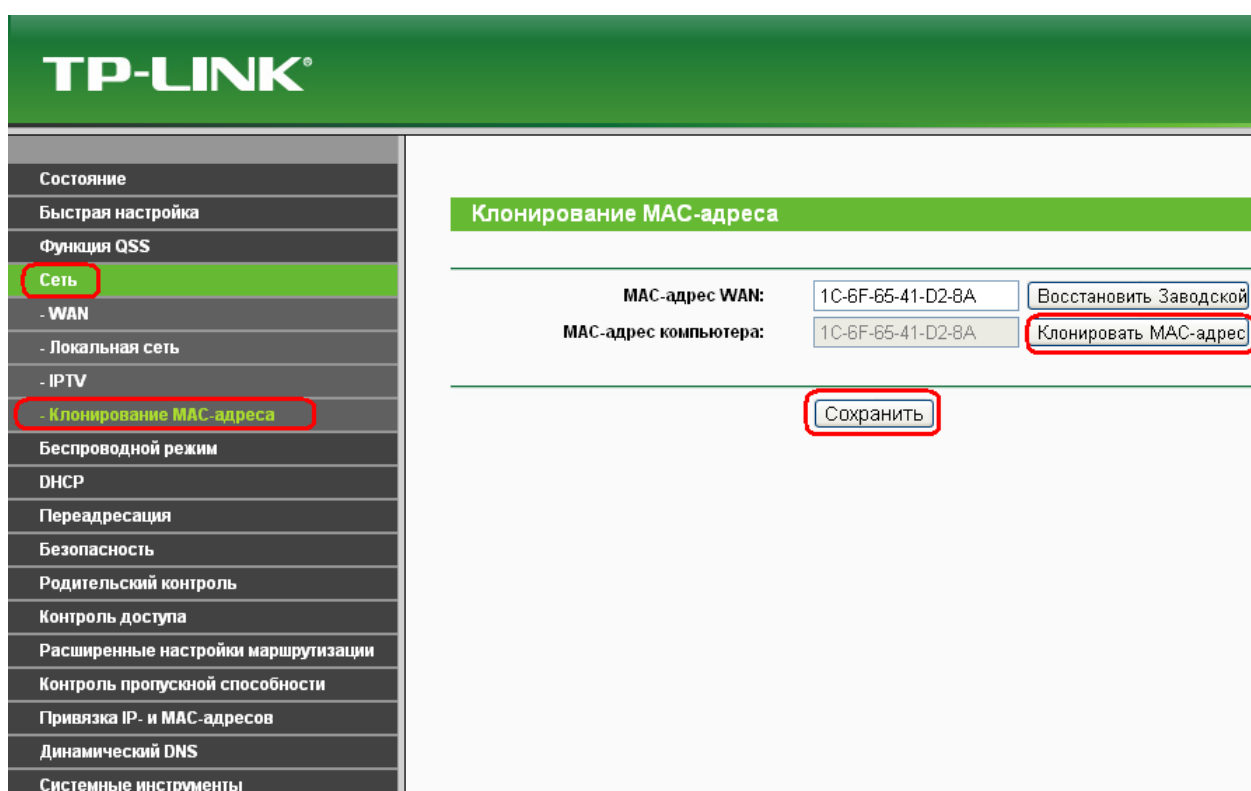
TP-LINK®

Состояние
Быстрая настройка
Функция QSS
Сеть
- WAN
- Локальная сеть
- IPTV
- Клонирование MAC-адреса
Беспроводной режим
DHCP
Переадресация
Безопасность
Родительский контроль
Контроль доступа
Расширенные настройки маршрутизации
Контроль пропускной способности
Привязка IP- и MAC-адресов
Динамический DNS
Системные инструменты

Клонирование MAC-адреса

MAC-адрес WAN: 1C-6F-65-41-D2-8A Восстановить Заводской
MAC-адрес компьютера: 1C-6F-65-41-D2-8A Клонировать MAC-адрес

Сохранить